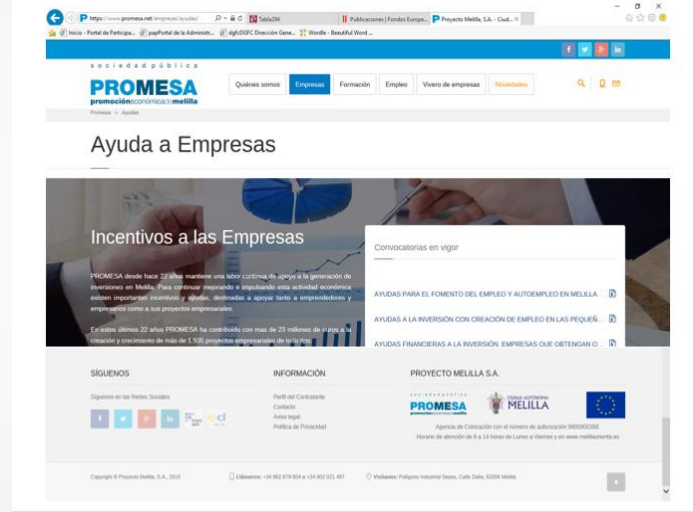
https://www.promesa.net/empresas/ayudas/ Tabla294 Publicaciones | Fondos Europe... Proyecto Melilla, S.A. - Ciud...

Inicio - Portal de Particip... pagPortal de la Administr... dgfcDGFC Dirección Gene... Wordle - Beautiful Word ...

sociedad pública
PROMESA
promocióneconómicademelilla

Quiénes somos | Empresas | Formación | Empleo | Vivero de empresas | Novedades

Promesa > Ayudas

Ayuda a Empresas

Incentivos a las Empresas

PROMESA desde hace 22 años mantiene una labor continua de apoyo a la generación de inversiones en Melilla. Para continuar mejorando e impulsando esta actividad económica existen importantes incentivos y ayudas, destinadas a apoyar tanto a emprendedores y empresarios como a sus proyectos empresariales.

En estos últimos 22 años PROMESA ha contribuido con mas de 23 millones de euros a la creación y crecimiento de más de 1.935 proyectos empresariales de toda índo...

Convocatorias en vigor

AYUDAS PARA EL FOMENTO DEL EMPLEO Y AUTOEMPLEO EN MELILLA

AYUDAS A LA INVERSIÓN CON CREACIÓN DE EMPLEO EN LAS PEQUEÑ...

AYUDAS FINANCIERAS A LA INVERSIÓN: EMPRESAS QUE OBTENGAN O...

SÍGUENOS

Síguenos en las Redes Sociales

INFORMACIÓN

Perfil del Contratante
Contacto
Aviso legal
Política de Privacidad

PROYECTO MELILLA S.A.

PROMESA
CIUDAD AUTÓNOMA MELILLA

Agencia de Colocación con el número de autorización 9900000350
Horario de atención de 8 a 14 horas de Lunes a Viernes y en www.melillaorienta.es

Copyright © Proyecto Melilla, S.A., 2015

Llámanos: +34 952 679 804 o +34 902 021 487

Visítanos: Polígono Industrial Sepes, Calle Dalia, 52006 Melilla